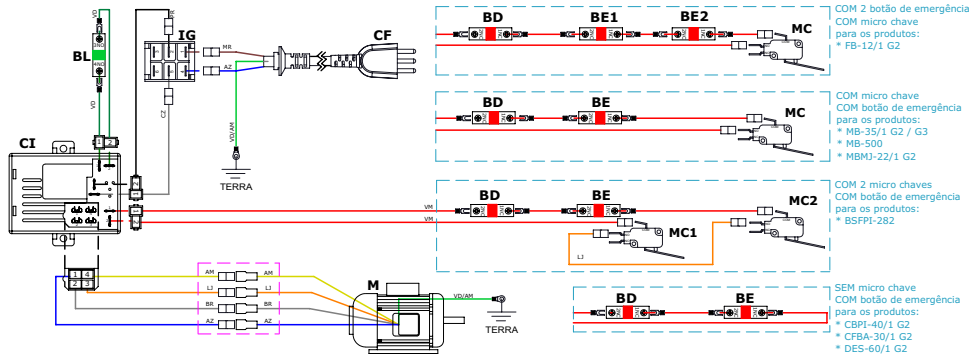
BL
IG
CF
CI
TERRA
M
TERRA
VD
VD
MR
AZ
CZ
VD/AM
VD/AM
VM
VM
AM
LJ
BR
AZ
AM
LJ
BR
AZ
1 4
2 3
BD
BE1
BE2
MC
COM 2 botão de emergência
COM micro chave
para os produtos:
* FB-12/1 G2
BD
BE
MC
COM micro chave
COM botão de emergência
para os produtos:
* MB-35/1 G2 / G3
* MB-500
* MBMJ-22/1 G2
BD
BE
MC2
MC1
LJ
COM 2 micro chaves
COM botão de emergência
para os produtos:
* BSFPI-282
BD
BE
SEM micro chave
COM botão de emergência
para os produtos:
* CBPI-40/1 G2
* CFBA-30/1 G2
* DES-60/1 G2